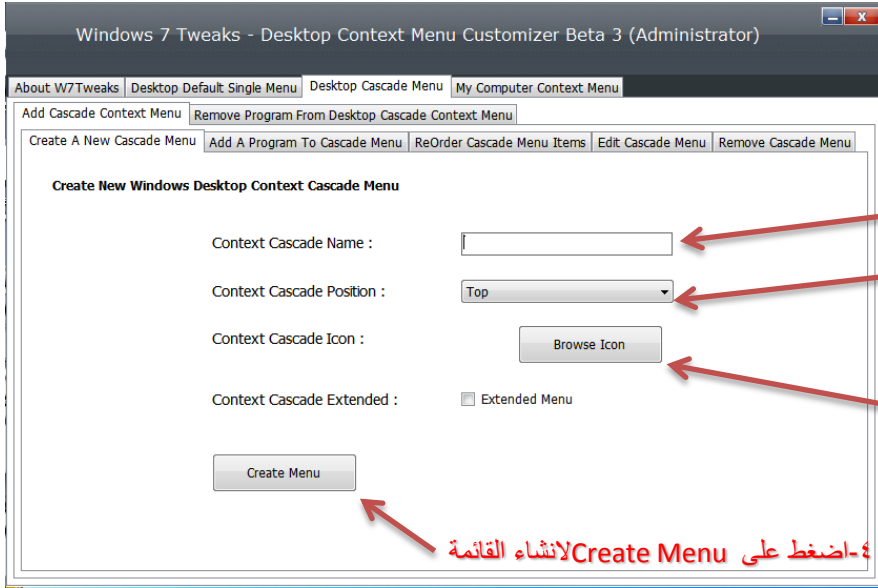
Windows 7 Tweaks - Desktop Context Menu Customizer Beta 3 (Administrator)

About W7Tweaks | Desktop Default Single Menu | Desktop Cascade Menu | My Computer Context Menu

Add Cascade Context Menu | Remove Program From Desktop Cascade Context Menu

Create A New Cascade Menu | Add A Program To Cascade Menu | ReOrder Cascade Menu Items | Edit Cascade Menu | Remove Cascade Menu

Create New Windows Desktop Context Cascade Menu

Context Cascade Name :

Context Cascade Position : Top

Context Cascade Icon : Browse Icon

Context Cascade Extended : Extended Menu

Create Menu

٤-اضغط على Create Menuلانشاء القائمة